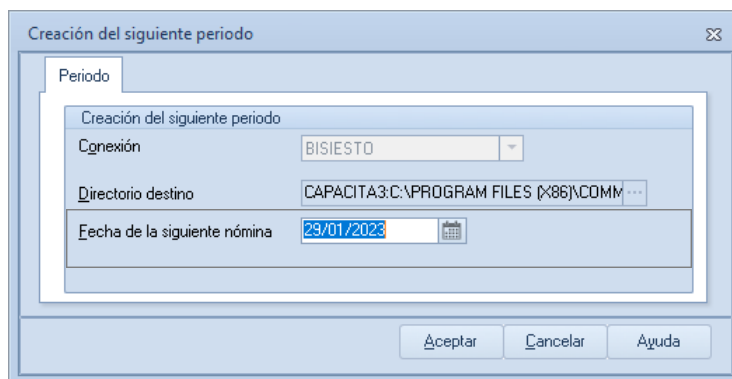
Creación del siguiente periodo

Periodo

Creación del siguiente periodo

Conexión BISIESTO

Directorio destino CAPACITA3:C:\PROGRAM FILES (X86)\COMM

Fecha de la siguiente nómina 29/01/2023

Aceptar Cancelar Ayuda